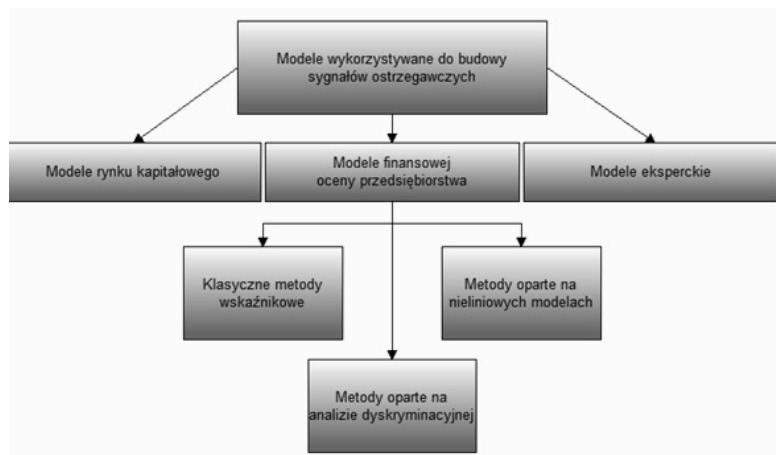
Modele wykorzystywane do budowy sygnałów ostrzegawczych

Modele rynku kapitałowego

Modele finansowej oceny przedsiębiorstwa

Modele eksperckie

Klasyczne metody wskaźnikowe

Metody oparte na nieliniowych modelach

Metody oparte na analizie dyskryminacyjnej